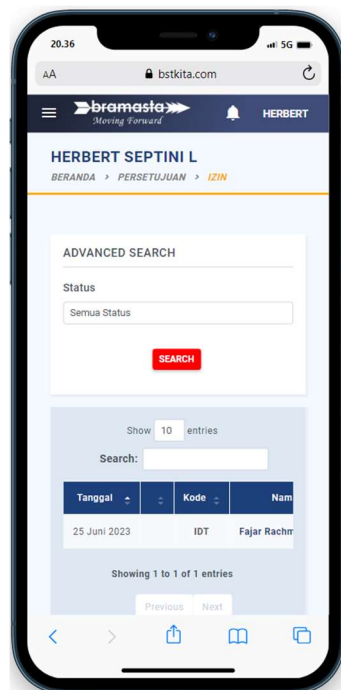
20.36

5G

AA bstkita.com

bramasta
Moving Forward

HERBERT

HERBERT SEPTINI L

BERANDA > PERSETUJUAN > IZIN

ADVANCED SEARCH

Status

Semua Status

SEARCH

Show 10 entries

Search:

| Tanggal | | Kode | Nam |
|---|---|---|---|
| 25 Juni 2023 | | IDT | Fajar Rachm |

Showing 1 to 1 of 1 entries

Previous Next